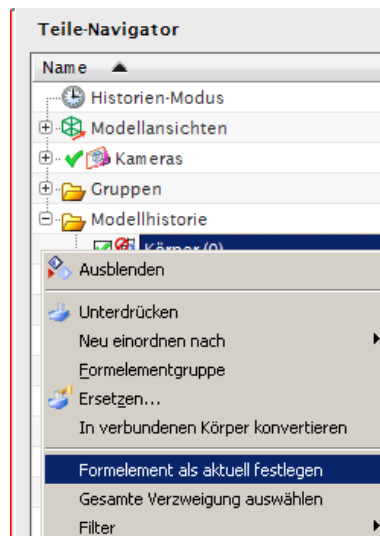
Teile-Navigator

Name

Historien-Modus

Modellansichten

Kameras

Gruppen

Modellhistorie

Körper (0)

Ausblenden

Unterdrücken

Neu einordnen nach

Formelementgruppe

Ersetzen...

In verbundenen Körper konvertieren

Formelement als aktuell festlegen

Gesamte Verzweigung auswählen

Filter